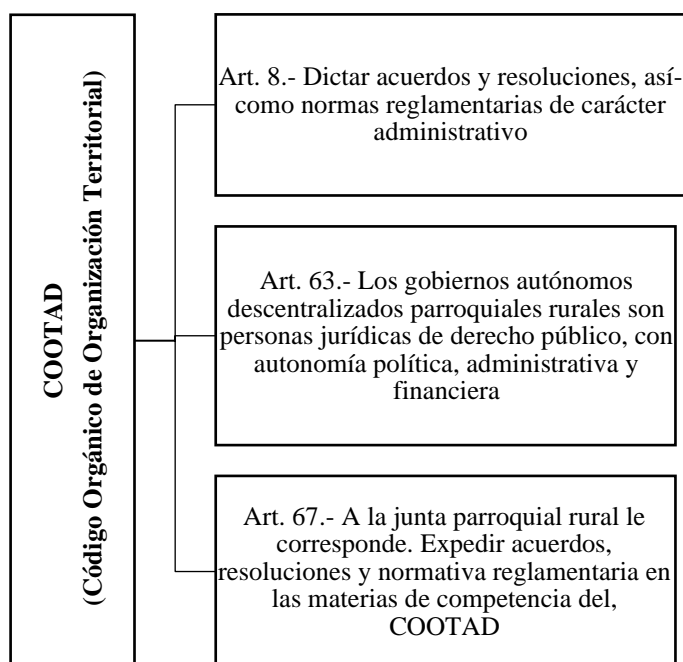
COOTAD
(Código Orgánico de Organización Territorial)

Art. 8.- Dictar acuerdos y resoluciones, así-como normas reglamentarias de carácter administrativo

Art. 63.- Los gobiernos autónomos descentralizados parroquiales rurales son personas jurídicas de derecho público, con autonomía política, administrativa y financiera

Art. 67.- A la junta parroquial rural le corresponde. Expedir acuerdos, resoluciones y normativa reglamentaria en las materias de competencia del, COOTAD